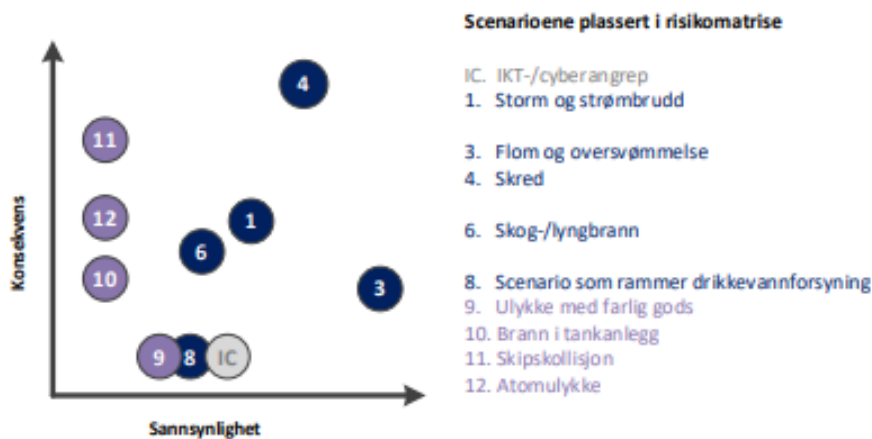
4

11

12

1

6

10

3

9 8 IC

Konsekvens

Sannsynlighet

Scenarioene plassert i risikomatrise

IC. IKT-/cyberangrep
1. Storm og strømbrudd

3. Flom og oversvømmelse
4. Skred

6. Skog-/lyngbrann

8. Scenario som rammer drikkevannforsyning
9. Ulykke med farlig gods
10. Brann i tankanlegg
11. Skipskollisjon
12. Atomulykke